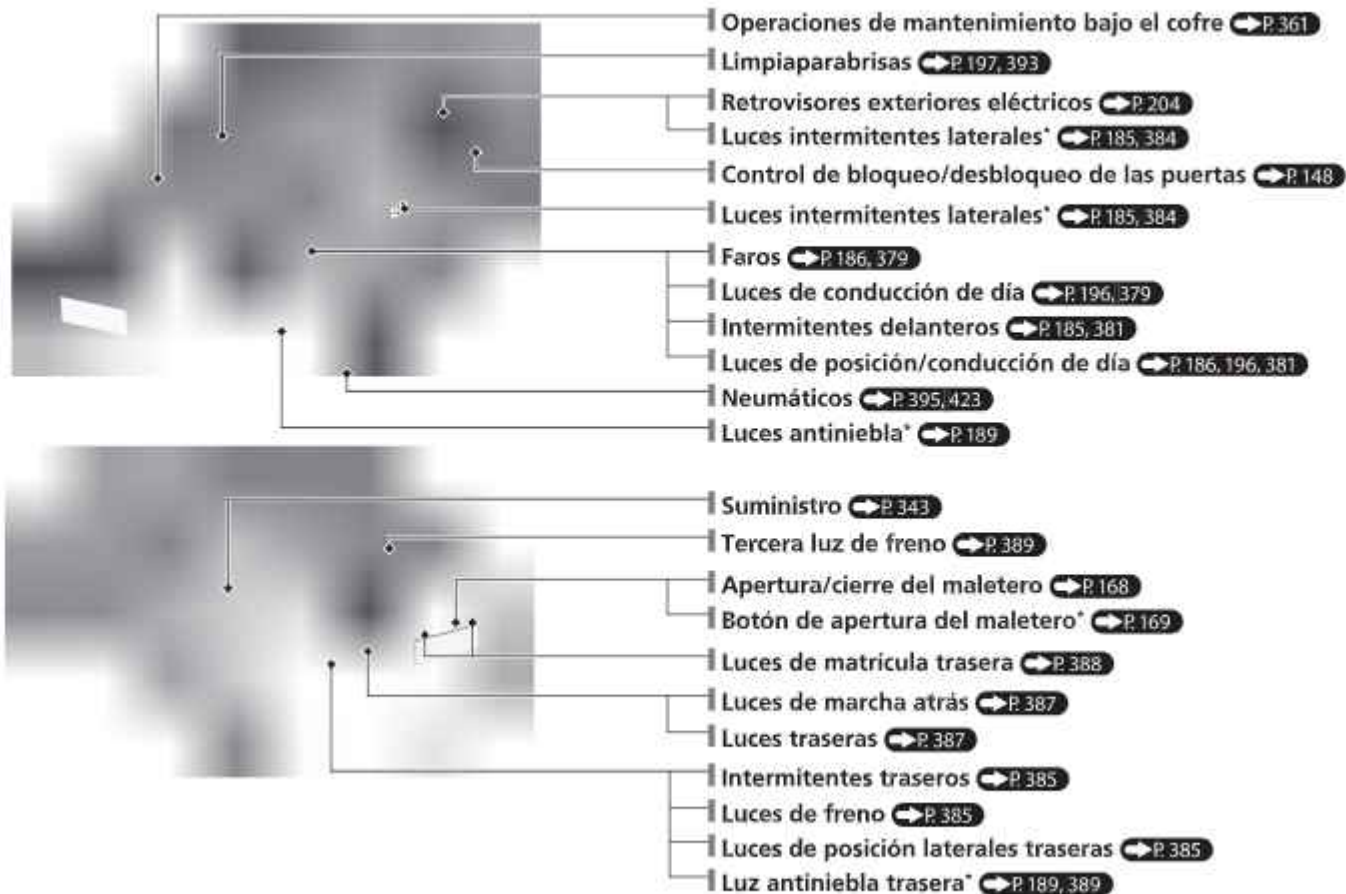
Operaciones de mantenimiento bajo el cofre P. 361
Limpiaparabrisas P. 197, 393
Retrovisores exteriores eléctricos P. 204
Luces intermitentes laterales* P. 185, 384
Control de bloqueo/desbloqueo de las puertas P. 148
Luces intermitentes laterales* P. 185, 384
Faros P. 186, 379
Luces de conducción de día P. 196, 379
Intermitentes delanteros P. 185, 381
Luces de posición/conducción de día P. 186, 196, 381
Neumáticos P. 395, 423
Luces antiniebla* P. 189

Suministro P. 343
Tercera luz de freno P. 389
Apertura/cierre del maletero P. 168
Botón de apertura del maletero* P. 169
Luces de matricula trasera P. 388
Luces de marcha atrás P. 387
Luces traseras P. 387
Intermitentes traseros P. 385
Luces de freno P. 385
Luces de posición laterales traseras P. 385
Luz antiniebla trasera* P. 189, 389